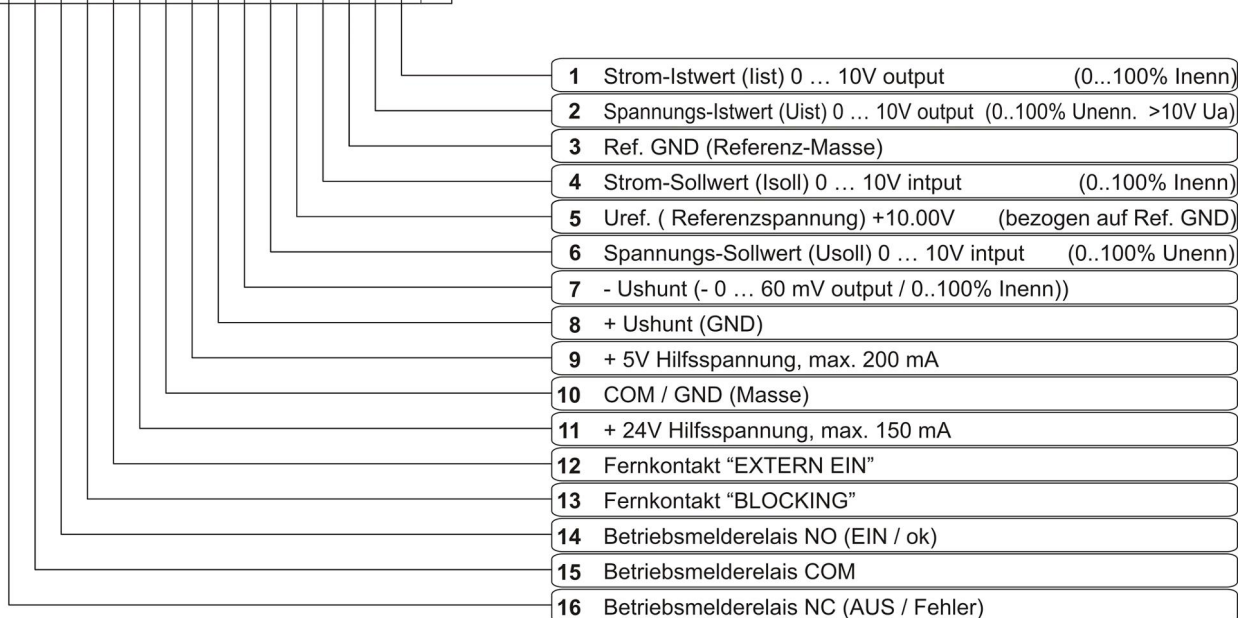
1 Strom-Istwert (Iist) 0 … 10V output (0...100% Inenn)

2 Spannungs-Istwert (Uist) 0 … 10V output (0..100% Unenn. >10V Ua)

3 Ref. GND (Referenz-Masse)

4 Strom-Sollwert (Isoll) 0 … 10V intput (0..100% Inenn)

5 Uref. ( Referenzspannung) +10.00V (bezogen auf Ref. GND)

6 Spannungs-Sollwert (Usoll) 0 … 10V intput (0..100% Unenn)

7 - Ushunt (- 0 … 60 mV output / 0..100% Inenn))

8 + Ushunt (GND)

9 + 5V Hilfsspannung, max. 200 mA

10 COM / GND (Masse)

11 + 24V Hilfsspannung, max. 150 mA

12 Fernkontakt “EXTERN EIN”

13 Fernkontakt “BLOCKING”

14 Betriebsmelderelais NO (EIN / ok)

15 Betriebsmelderelais COM

16 Betriebsmelderelais NC (AUS / Fehler)